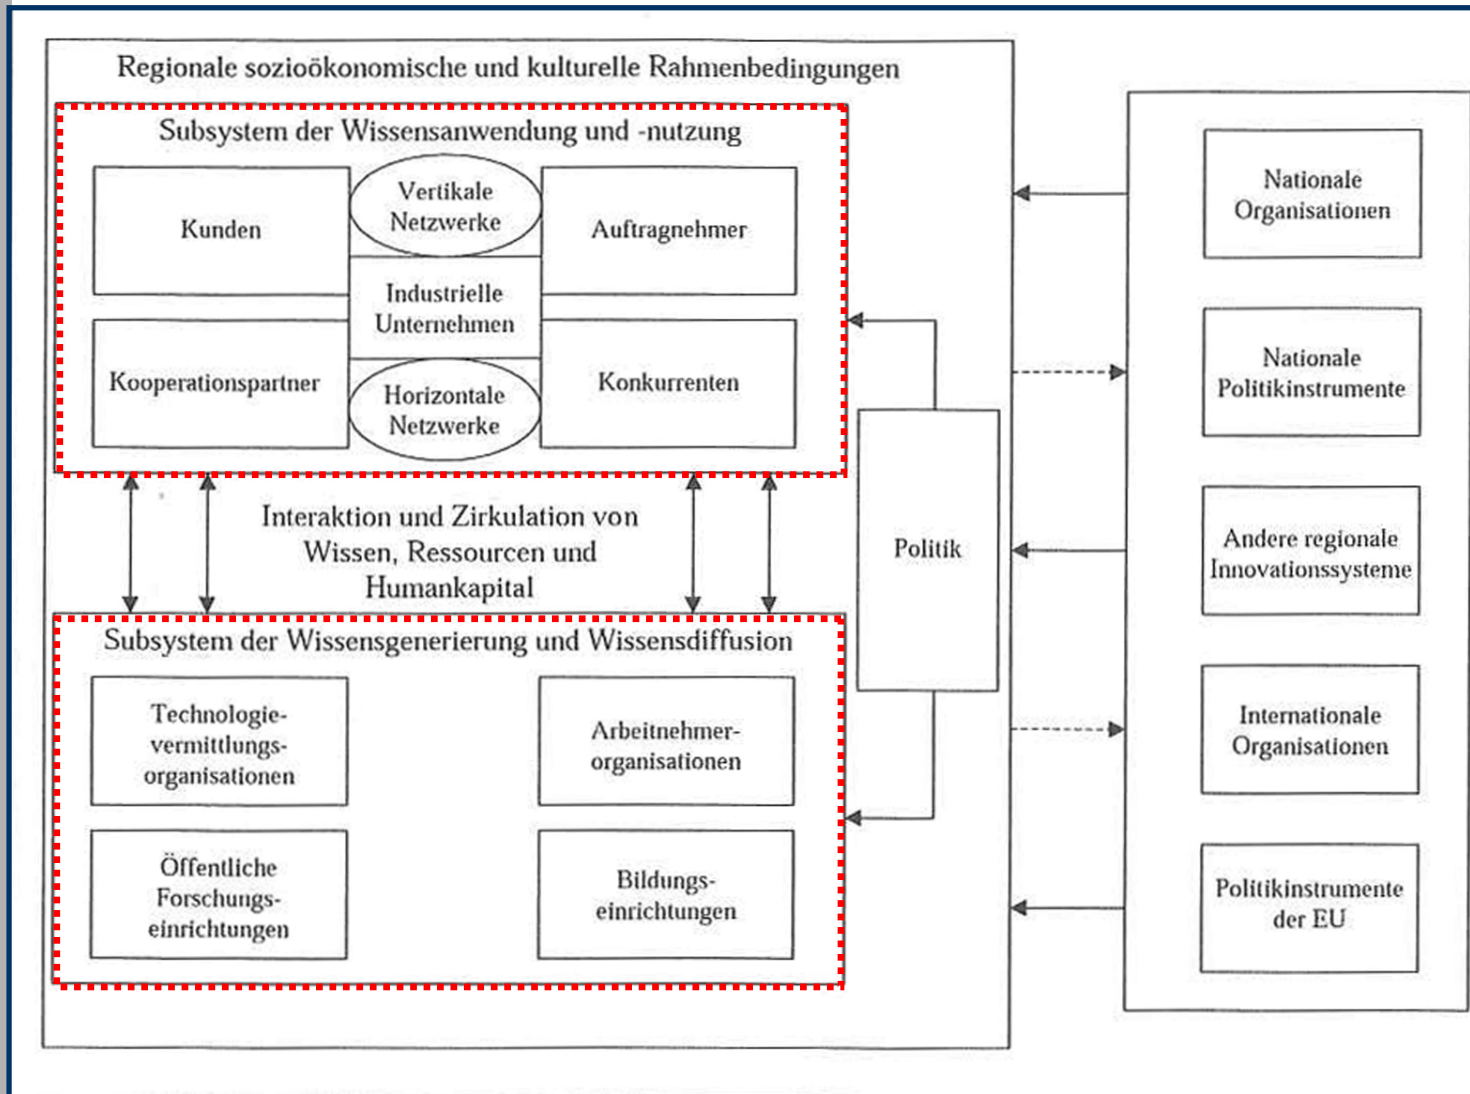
Regionale sozioökonomische und kulturelle Rahmenbedingungen

Subsystem der Wissensanwendung und -nutzung

Kunden

Vertikale Netzwerke

Auftragnehmer

Industrielle Unternehmen

Kooperationspartner

Horizontale Netzwerke

Konkurrenten

Interaktion und Zirkulation von Wissen, Ressourcen und Humankapital

Politik

Subsystem der Wissensgenerierung und Wissensdiffusion

Technologievermittlungsorganisationen

Arbeitnehmerorganisationen

Öffentliche Forschungseinrichtungen

Bildungseinrichtungen

Nationale Organisationen

Nationale Politikinstrumente

Andere regionale Innovationssysteme

Internationale Organisationen

Politikinstrumente der EU